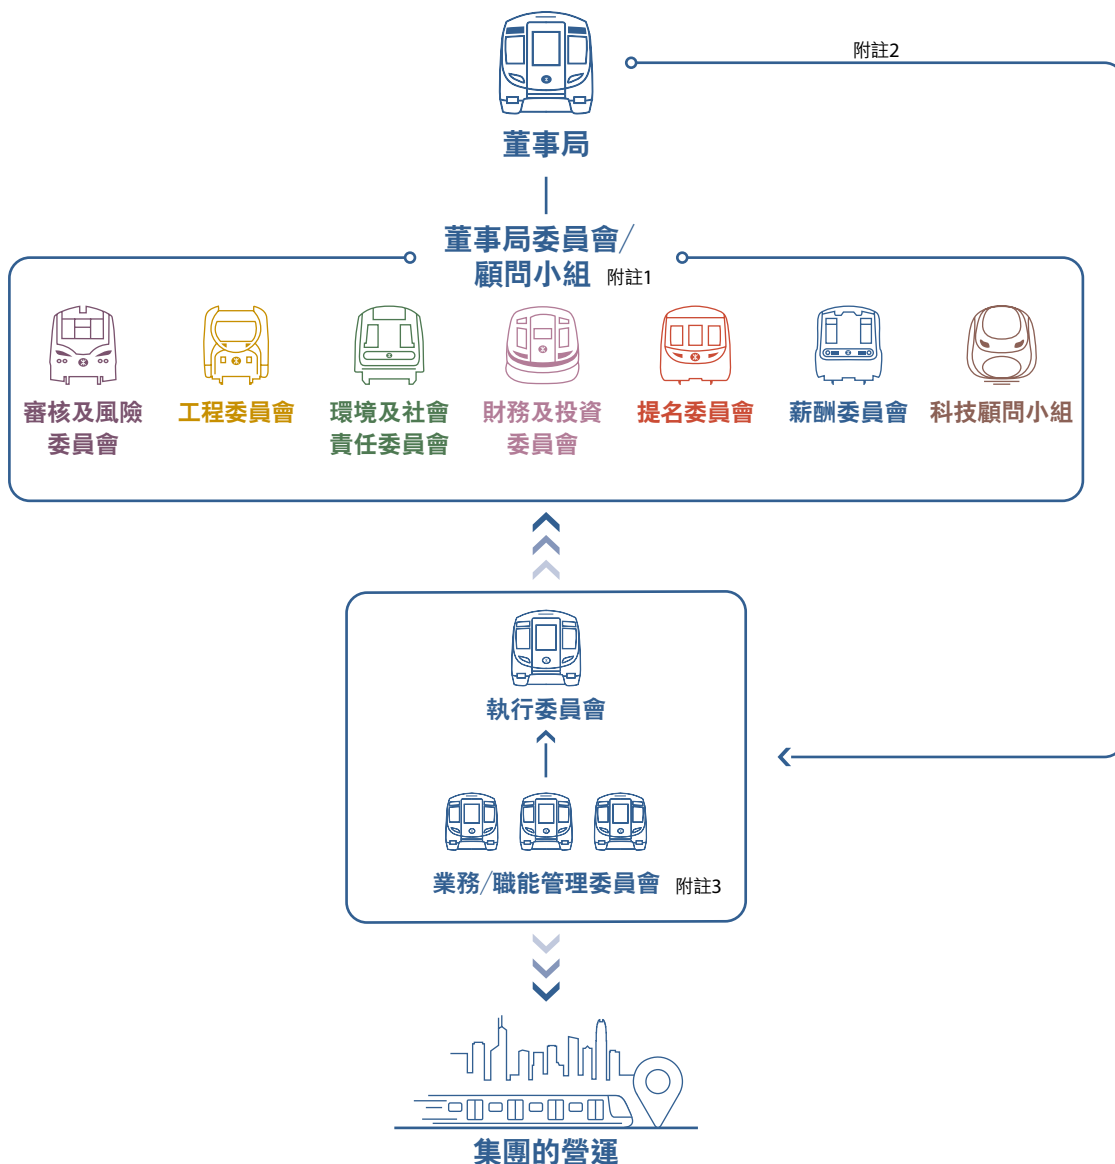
附註2

董事局

董事局委員會/
顧問小組 附註1

審核及風險委員會

工程委員會

環境及社會責任委員會

財務及投資委員會

提名委員會

薪酬委員會

科技顧問小組

執行委員會

業務/職能管理委員會 附註3

集團的營運